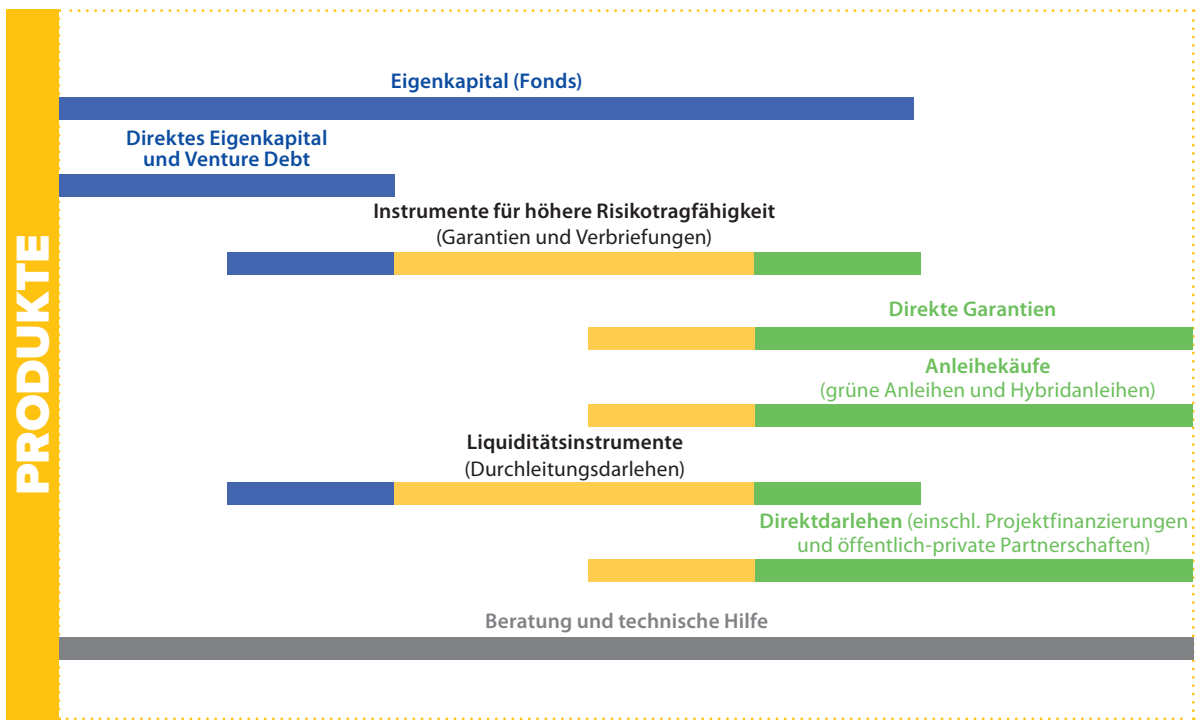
PRODUKTE

Eigenkapital (Fonds)

Direktes Eigenkapital und Venture Debt

Instrumente für höhere Risikotragfähigkeit (Garantien und Verbriefungen)

Direkte Garantien

Anleihekäufe (grüne Anleihen und Hybridanleihen)

Liquiditätsinstrumente (Durchleitungsdarlehen)

Direktdarlehen (einschl. Projektfinanzierungen und öffentlich-private Partnerschaften)

Beratung und technische Hilfe